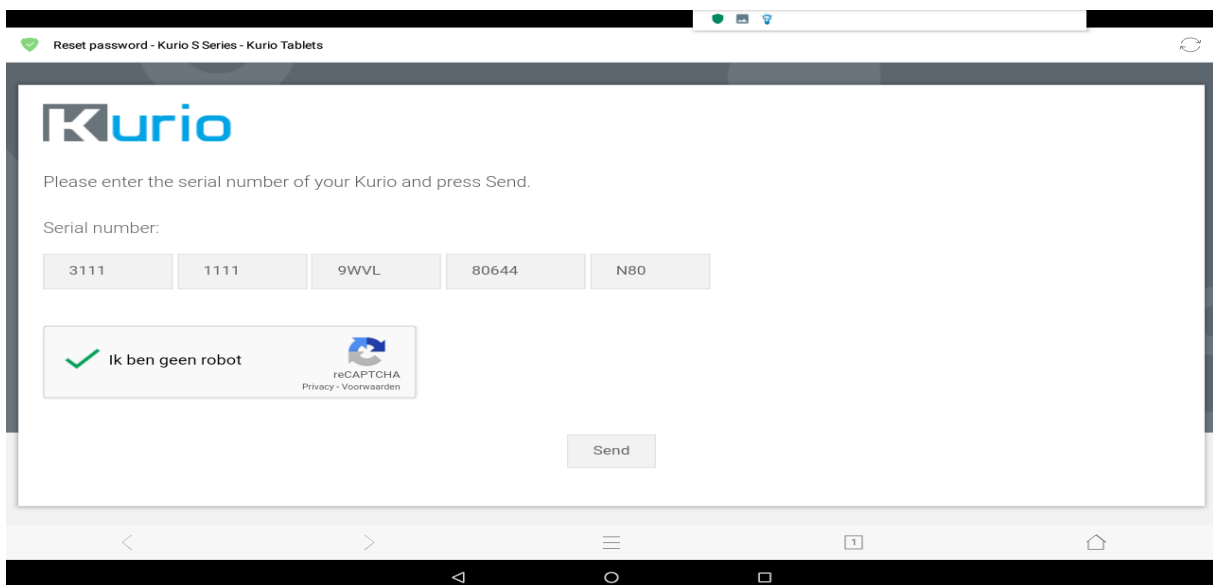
Reset password - Kurio S Series - Kurio Tablets

Kurio

Please enter the serial number of your Kurio and press Send.

Serial number:

3111 1111 9WVL 80644 N80

Ik ben geen robot

reCAPTCHA
Privacy - Voorwaarden

Send

1